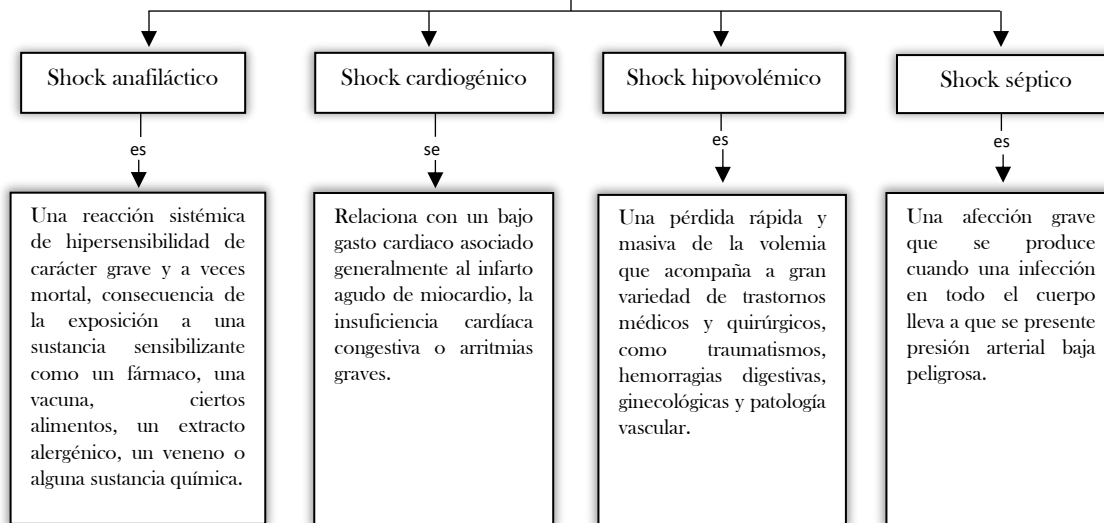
Shock anafiláctico

es

Una reacción sistémica de hipersensibilidad de carácter grave y a veces mortal, consecuencia de la exposición a una sustancia sensibilizante como un fármaco, una vacuna, ciertos alimentos, un extracto alergénico, un veneno o alguna sustancia química.

Shock cardiogénico

se

Relaciona con un bajo gasto cardiaco asociado generalmente al infarto agudo de miocardio, la insuficiencia cardíaca congestiva o arritmias graves.

Shock hipovolémico

es

Una pérdida rápida y masiva de la volemia que acompaña a gran variedad de trastornos médicos y quirúrgicos, como traumatismos, hemorragias digestivas, ginecológicas y patología vascular.

Shock séptico

es

Una afección grave que se produce cuando una infección en todo el cuerpo lleva a que se presente presión arterial baja peligrosa.